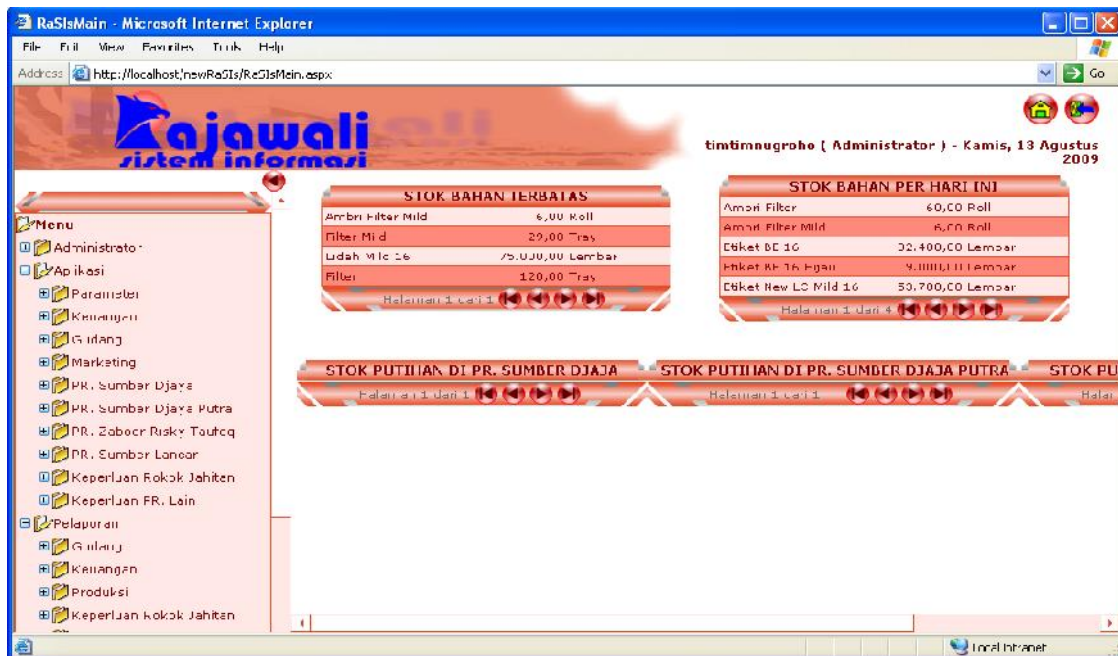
RaSIsMain - Microsoft Internet Explorer

File Edit View Favorites Tools Help

Address http://localhost/newRaSIs/RaSIsMain.aspx

Go

Rajawali sistem informasi

timtimnugroho ( Administrator ) - Kamis, 13 Agustus 2009

Menu
Administrator
Aplikasi
Parameter
Keuangan
Gudang
Marketing
PR. Sumber Djaya
PR. Sumber Djaya Putra
PR. Zabeer Risky Taufeq
PR. Sumber Lancar
Keperluan Rokok Jahiten
Keperluan PR. Lain
Pelaporan
Gudang
Keuangan
Produksi
Keperluan Rokok Jahiten

STOK BAHAN TERBATAS

| | |
|---|---|
| Ambri Filter Mild | 6,00 Roll |
| Filter Mild | 29,00 Tras |
| Udah Mild 16 | 75.000,00 Lembar |
| Filter | 120,00 Tras |

Halaman 1 dari 1

STOK BAHAN PER HARI INI

| | |
|---|---|
| Ambri Filter | 60,00 Roll |
| Ambri Filter Mild | 6,00 Roll |
| Etiket BE 16 | 32.400,00 Lembar |
| Etiket BE 16 Egan | 9.000,00 Lembar |
| Etiket New LC Mild 16 | 50.700,00 Lembar |

Halaman 1 dari 4

STOK PUTIHAN DI PR. SUMBER DJAJA
Halaman 1 dari 1

STOK PUTIHAN DI PR. SUMBER DJAJA PUTRA
Halaman 1 dari 1

STOK PU
Halai

Local intranet